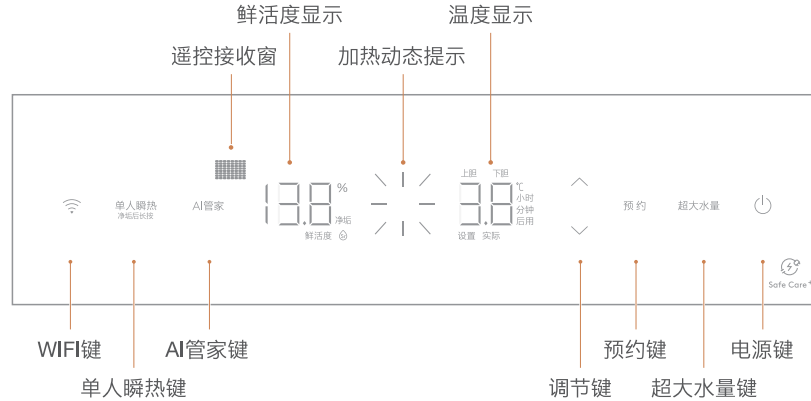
鲜活度显示

温度显示

遥控接收窗

加热动态提示

单人瞬热
净垢后长按

AI管家

13.8 %
净垢
鲜活度

上胆 下胆
38 ℃
小时
分钟
后用
设置 实际

预约

超大水量

Safe Care+

WIFI键

单人瞬热键

AI管家键

调节键

预约键

超大水量键

电源键